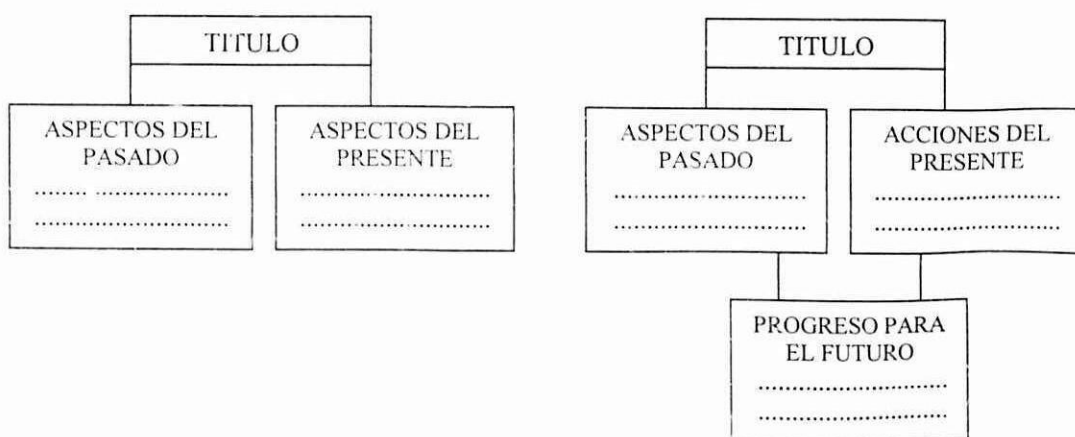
TITULO

ASPECTOS DEL PASADO
........ ....................
..............................

ASPECTOS DEL PRESENTE
..............................
..............................

TITULO

ASPECTOS DEL PASADO
..............................
..............................

ACCIONES DEL PRESENTE
..............................
..............................

PROGRESO PARA EL FUTURO
..............................
..............................